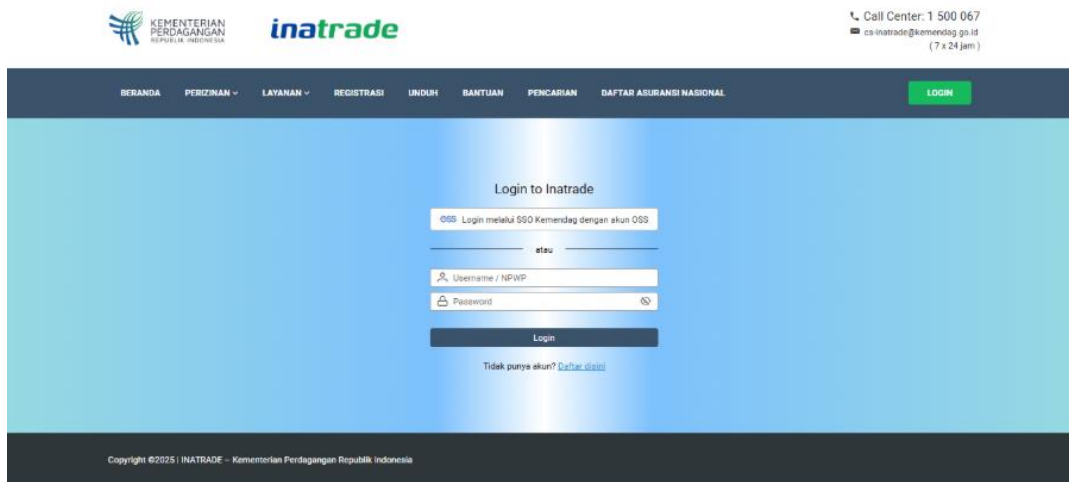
KEMENTERIAN PERDAGANGAN REPUBLIK INDONESIA

inatrade

Call Center: 1 500 067
cs-inatrade@kemendag.go.id
( 7 x 24 jam )

BERANDA PERIZINAN LAYANAN REGISTRASI UNDUH BANTUAN PENCARIAN DAFTAR ASURANSI NASIONAL LOGIN

Login to Inatrade

OSS Login melalui SSO Kemendag dengan akun OSS

atau

Username / NPWP

Password

Login

Tidak punya akun? Daftar disini

Copyright ©2025 | INATRADE – Kementerian Perdagangan Republik Indonesia